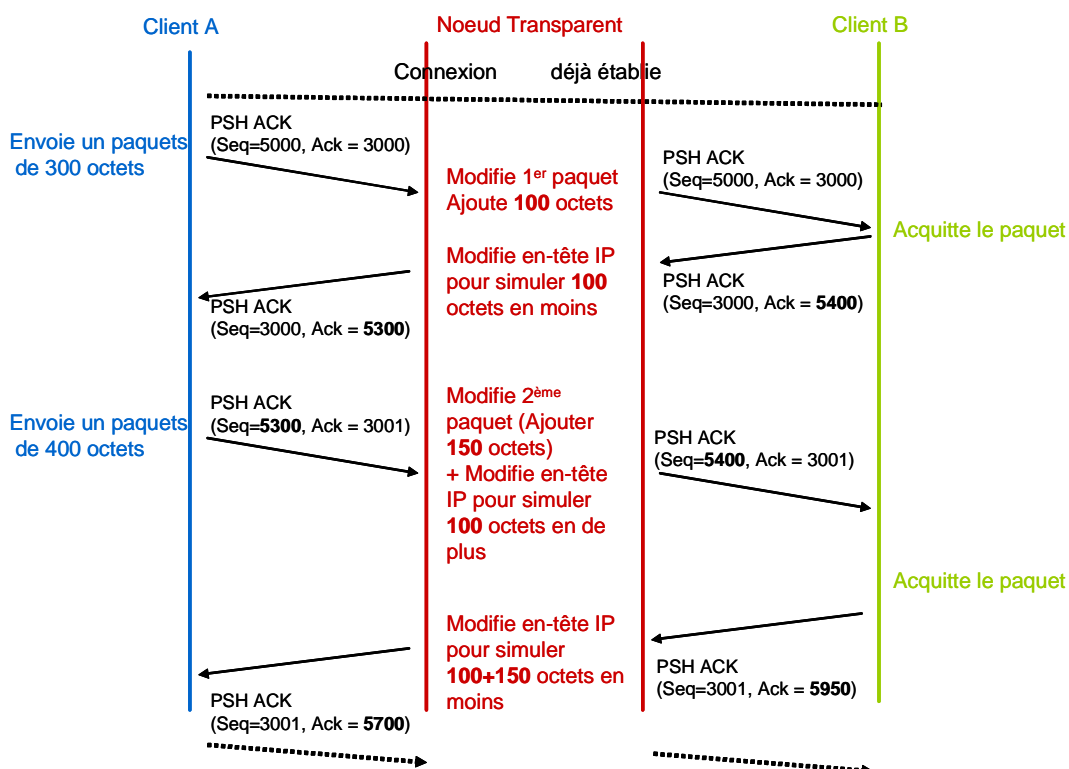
Client A

Noeud Transparent

Client B

Connexion déjà établie

Envoie un paquets de 300 octets

PSH ACK (Seq=5000, Ack = 3000)

Modifie 1$^{er}$ paquet Ajoute 100 octets

PSH ACK (Seq=5000, Ack = 3000)

Acquitte le paquet

Modifie en-tête IP pour simuler 100 octets en moins

PSH ACK (Seq=3000, Ack = 5400)

PSH ACK (Seq=3000, Ack = 5300)

Envoie un paquets de 400 octets

PSH ACK (Seq=5300, Ack = 3001)

Modifie 2$^{ème}$ paquet (Ajouter 150 octets) + Modifie en-tête IP pour simuler 100 octets en de plus

PSH ACK (Seq=5400, Ack = 3001)

Acquitte le paquet

Modifie en-tête IP pour simuler 100+150 octets en moins

PSH ACK (Seq=3001, Ack = 5950)

PSH ACK (Seq=3001, Ack = 5700)